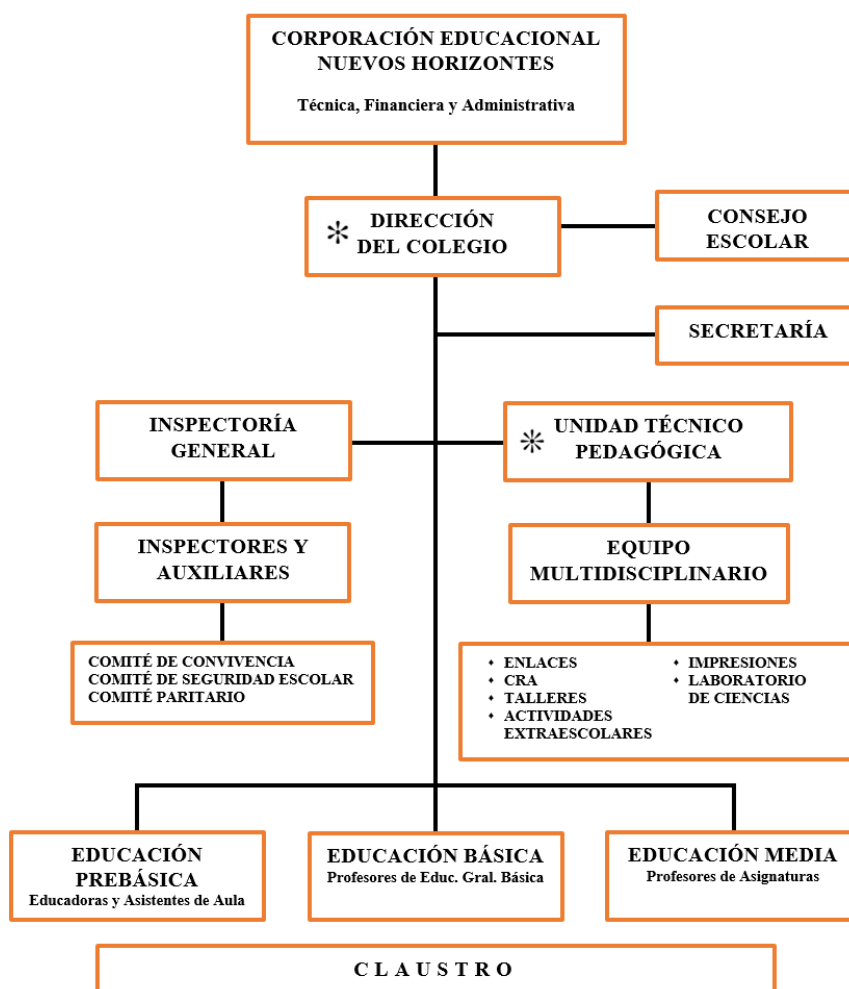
CORPORACIÓN EDUCACIONAL NUEVOS HORIZONTES

Técnica, Financiera y Administrativa

✻ DIRECCIÓN DEL COLEGIO

CONSEJO ESCOLAR

SECRETARÍA

INSPECTORÍA GENERAL

✻ UNIDAD TÉCNICO PEDAGÓGICA

INSPECTORES Y AUXILIARES

EQUIPO MULTIDISCIPLINARIO

COMITÉ DE CONVIVENCIA
COMITÉ DE SEGURIDAD ESCOLAR
COMITÉ PARITARIO

• ENLACES
• CRA
• TALLERES
• ACTIVIDADES EXTRAESCOLARES

• IMPRESIONES
• LABORATORIO DE CIENCIAS

EDUCACIÓN PREBÁSICA
Educadoras y Asistentes de Aula

EDUCACIÓN BÁSICA
Profesores de Educ. Gral. Básica

EDUCACIÓN MEDIA
Profesores de Asignaturas

C L A U S T R O